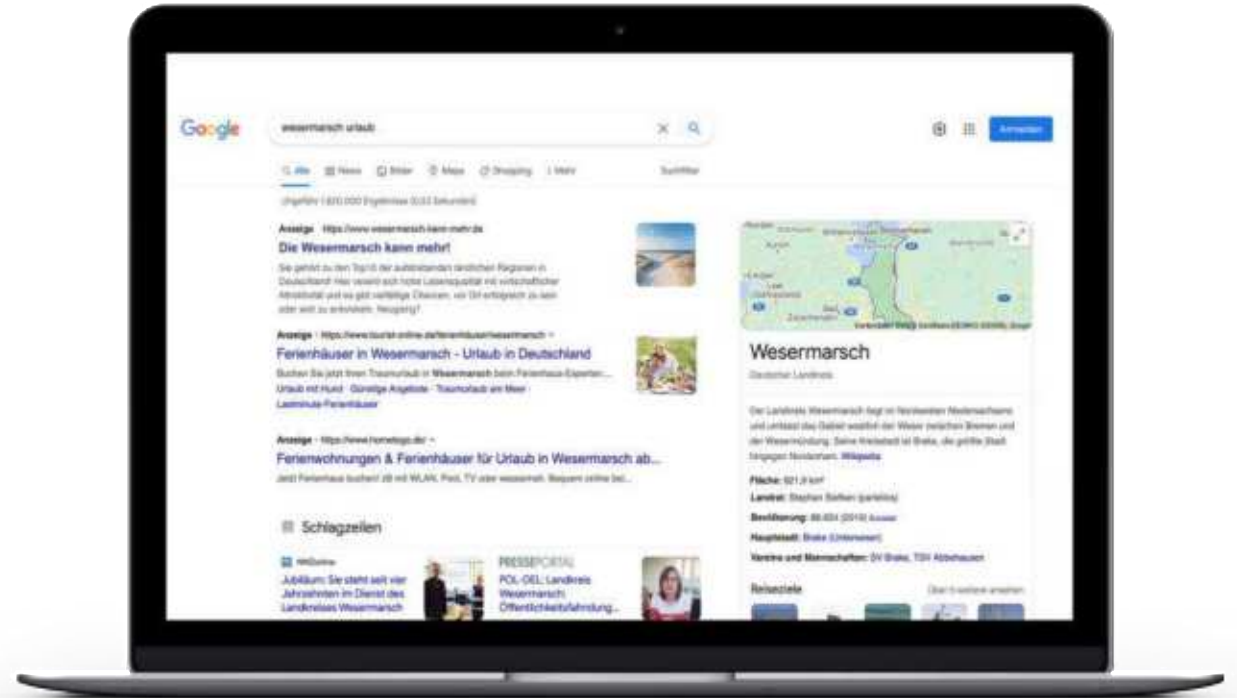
Google

wesermarsch urlaub

Alle News Bilder Maps Shopping Mehr Suchfilter

Anmelden

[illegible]

Anzeige · https://www.wesermarsch-kann-mehr.de

Die Wesermarsch kann mehr!

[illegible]

Anzeige · https://www.tourist-online.de/ferienhaeuser/wesermarsch

Ferienhäuser in Wesermarsch - Urlaub in Deutschland

Buchen Sie jetzt Ihren Traumurlaub in Wesermarsch beim Ferienhaus-Experten... Urlaub mit Hund · Günstige Angebote · Traumurlaub am Meer · Lastminute Ferienhäuser

Anzeige · https://www.hometogo.de/

Ferienwohnungen & Ferienhäuser für Urlaub in Wesermarsch ab...

Jetzt Ferienhaus buchen! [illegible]

Schlagzeilen

NWZonline

Jubiläum: Sie steht seit vier Jahrzehnten im Dienst des Landkreises Wesermarsch

PRESSEPORTAL

POL-DEL: Landkreis Wesermarsch: Öffentlichkeitsfahndung...

Wesermarsch

Deutscher Landkreis

Der Landkreis Wesermarsch liegt im Nordwesten Niedersachsens und umfasst das Gebiet westlich der Weser zwischen Bremen und der Wesermündung. Seine Kreisstadt ist Brake, die größte Stadt hingegen Nordenham. Wikipedia

Fläche: 821,9 km²

Landrat: Stephan Siefken (parteilos)

Bevölkerung: 88.624 (2019)

Hauptstadt: Brake (Unterweser)

Vereine und Mannschaften: SV Brake, TSV Abbehausen

Reiseziele